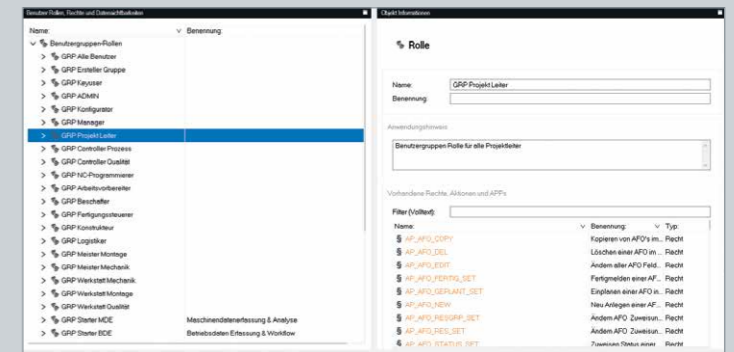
Benutzer Rollen, Rechte und Datensichtbarkeiten

Name: Benennung:

Benutzergruppen-Rollen
GRP Alle Benutzer
GRP Ersteller Gruppe
GRP Keyuser
GRP ADMIN
GRP Konfigurator
GRP Manager
GRP Projekt Leiter
GRP Controller Prozess
GRP Controller Qualität
GRP NC-Programmierer
GRP Arbeitsvorbereiter
GRP Beschaffer
GRP Fertigungssteuerer
GRP Konstrukteur
GRP Logistiker
GRP Meister Montage
GRP Meister Mechanik
GRP Werkstatt Mechanik
GRP Werkstatt Montage
GRP Werkstatt Qualität
GRP Starter MDE Maschinendatenerfassung & Analyse
GRP Starter BDE Betriebsdaten Erfassung & Workflow

Objekt Informationen

Rolle

Name: GRP Projekt Leiter
Benennung:

Anwendungshinweis

Benutzergruppen Rolle für alle Projektleiter

Vorhandene Rechte, Aktionen und APPs

Filter (Volltext):

| Name: | Benennung: | Typ: |
|---|---|---|
| AP_AFO_COPY | Kopieren von AFO's im... | Recht |
| AP_AFO_DEL | Löschen einer AFO im ... | Recht |
| AP_AFO_EDIT | Ändern aller AFO Feld... | Recht |
| AP_AFO_FERTIG_SET | Fertigmelden einer AF... | Recht |
| AP_AFO_GEPLANT_SET | Einplanen einer AFO in... | Recht |
| AP_AFO_NEW | Neu Anlegen einer AF... | Recht |
| AP_AFO_RESGRP_SET | Ändern AFO Zuweisun... | Recht |
| AP_AFO_RES_SET | Ändern AFO Zuweisun... | Recht |
| AP_AFO_STATUS_SET | Zuweisen Status einer... | Recht |